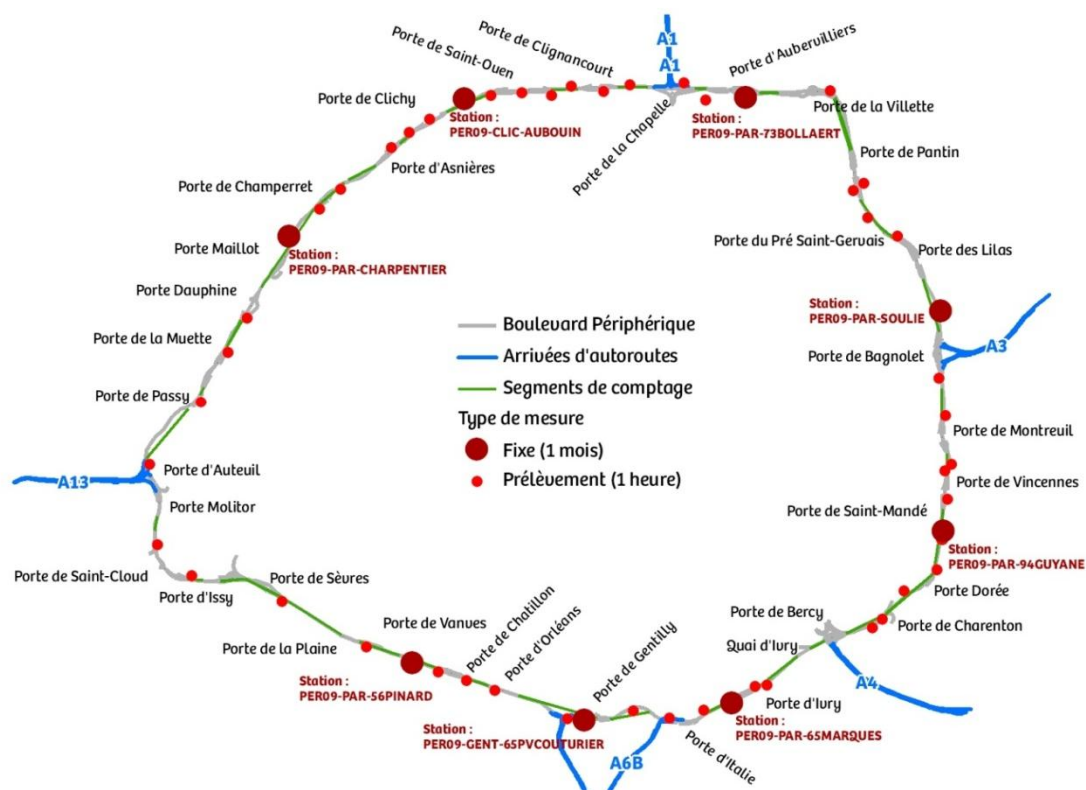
Porte de Clignancourt
Porte de Saint-Ouen
A1
A1
Porte d'Aubervilliers
Porte de Clichy
Station :
PER09-CLIC-AUBOUIN
Station :
PER09-PAR-73BOLLAERT
Porte de la Villette
Porte de la Chapelle
Porte d'Asnières
Porte de Pantin
Porte de Champerret
Porte Maillot
Station :
PER09-PAR-CHARPENTIER
Porte du Pré Saint-Gervais
Porte des Lilas
Porte Dauphine
Station :
PER09-PAR-SOULIE
Boulevard Périphérique
Arrivées d'autoroutes
Segments de comptage
Porte de la Muette
A3
Porte de Bagnolet
Porte de Passy
Type de mesure
Fixe (1 mois)
Prélèvement (1 heure)
Porte de Montreuil
Porte d'Auteuil
A13
Porte de Vincennes
Porte Molitor
Porte de Saint-Mandé
Station :
PER09-PAR-94GUYANE
Porte de Saint-Cloud
Porte de Sèvres
Porte Dorée
Porte d'Issy
Porte de Bercy
Porte de Charenton
Porte de Chatillon
Porte de Vanves
Porte d'Orléans
Quai d'Ivry
Porte de la Plaine
Porte de Gentilly
A4
Station :
PER09-PAR-56PINARD
Porte d'Ivry
Station :
PER09-GENT-65PVCOUTURIER
Station :
PER09-PAR-65MARQUES
A6B
Porte d'Italie